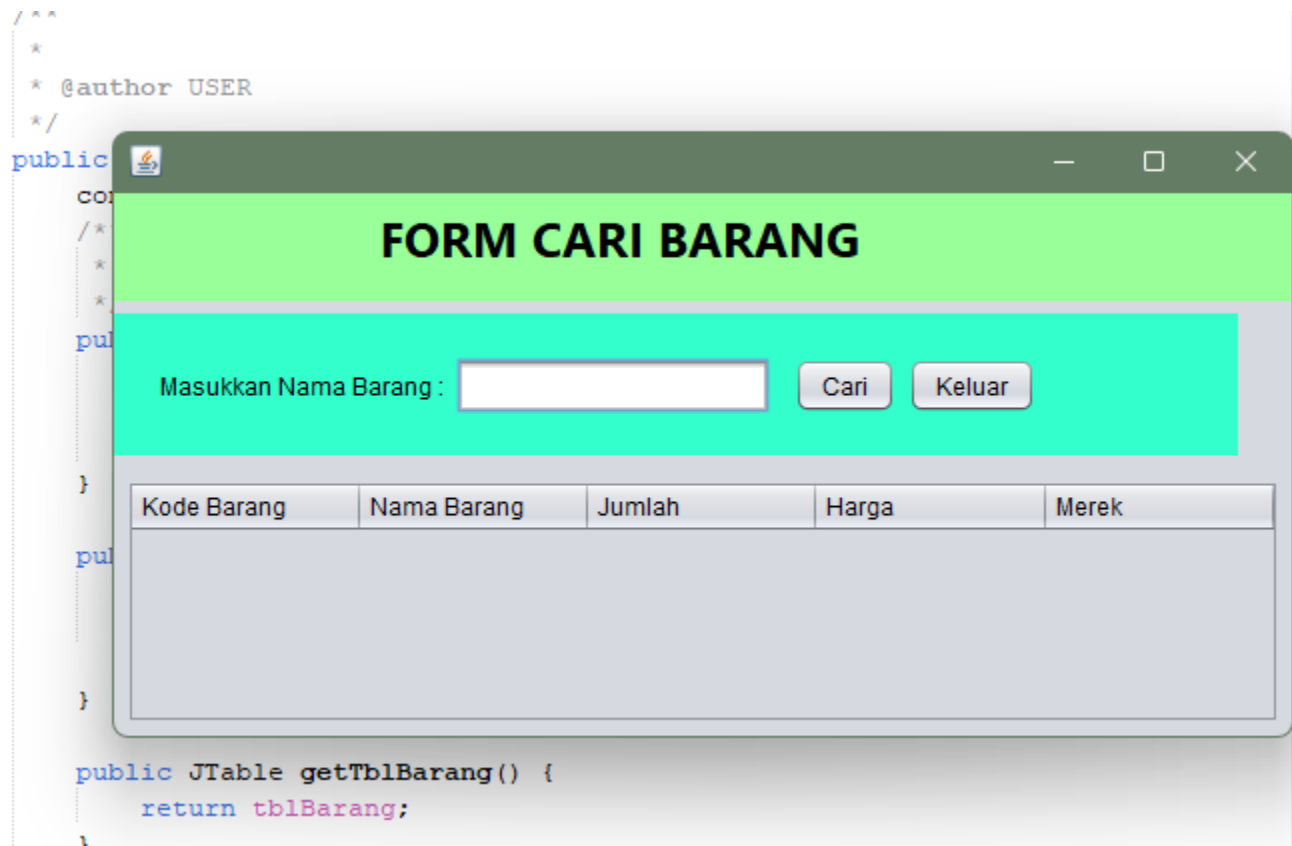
/**
*
* @author USER
*/
public
co
/*
*
*
pu
}
pu
}
public JTable getTblBarang() {
return tblBarang;
}

FORM CARI BARANG

Masukkan Nama Barang :

Cari

Keluar

| Kode Barang | Nama Barang | Jumlah | Harga | Merek |
|---|---|---|---|---|